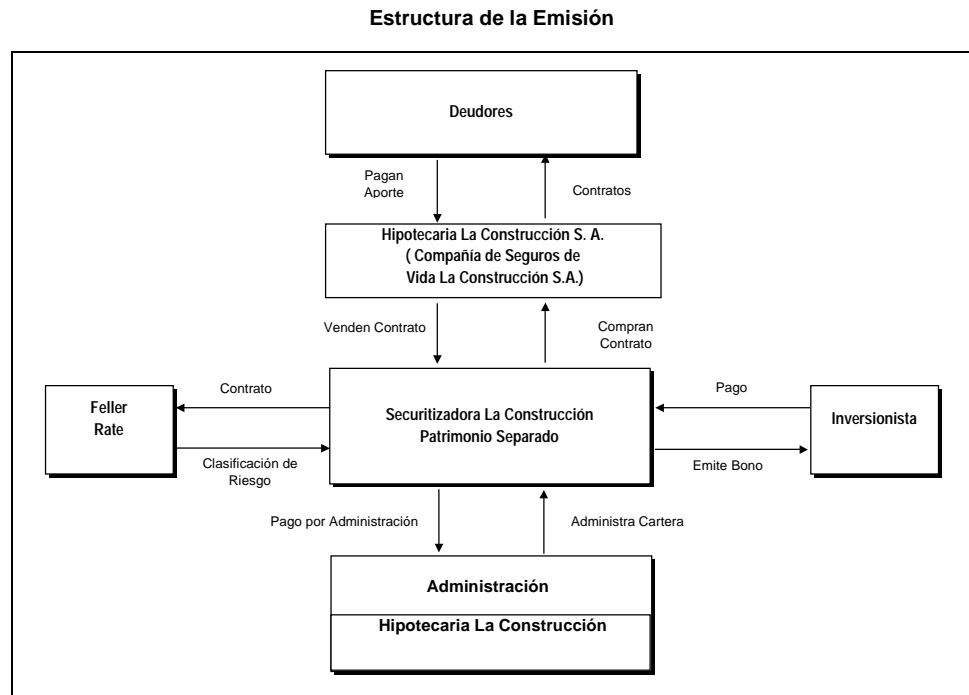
Estructura de la Emisión

Deudores

Pagan Aporte

Contratos

Hipotecaria La Construcción S. A.
( Compañía de Seguros de Vida La Construcción S.A.)

Venden Contrato

Compran Contrato

Contrato

Pago

Feller Rate

Securitizadora La Construcción
Patrimonio Separado

Inversionista

Clasificación de Riesgo

Emite Bono

Pago por Administración

Administra Cartera

Administración

Hipotecaria La Construcción